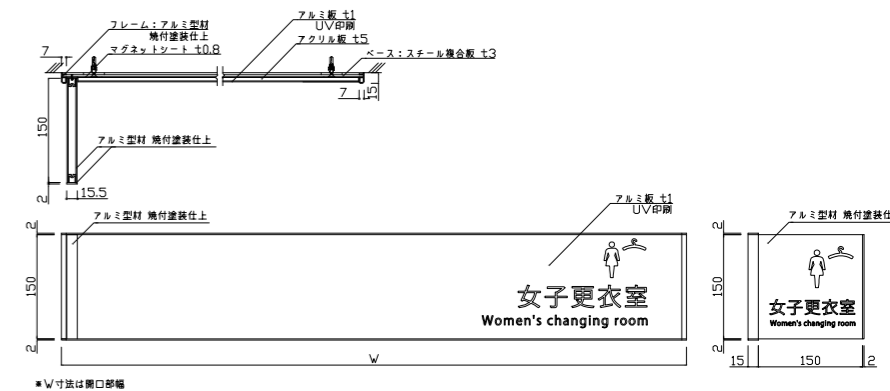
フレーム：アルミ型材
焼付塗装仕上
マグネットシート t0.8
アルミ板 t1
UV印刷
アクリル板 t5
ベース：スチール複合板 t3
7
7
15
150
アルミ型材 焼付塗装仕上
2
15.5
アルミ板 t1
UV印刷
アルミ型材 焼付塗装仕上
2
150
2
女子更衣室
Women's changing room
W
アルミ型材 焼付塗装仕上
2
150
2
女子更衣室
Women's changing room
15
150
2
＊W寸法は開口部幅